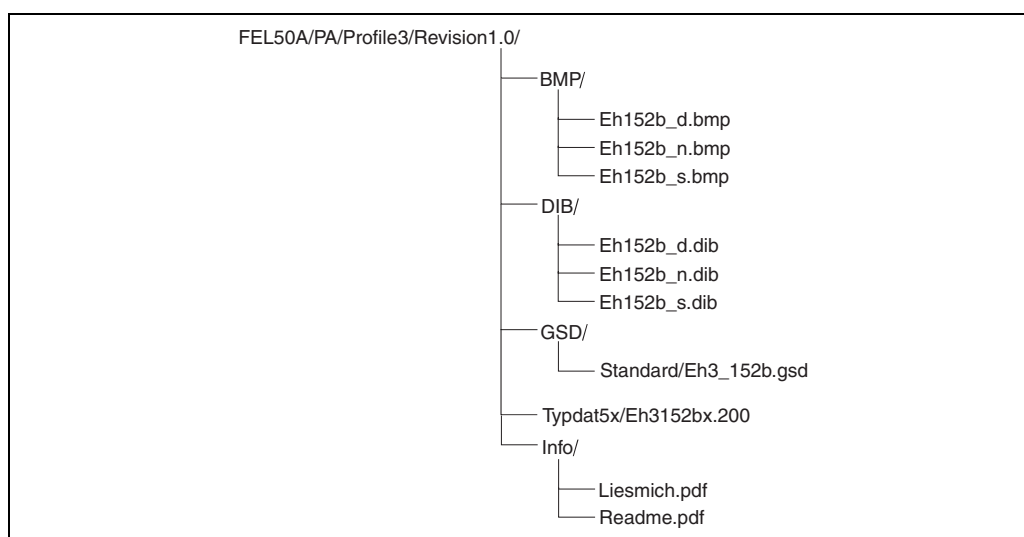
FEL50A/PA/Profile3/Revision1.0/

BMP/

Eh152b_d.bmp

Eh152b_n.bmp

Eh152b_s.bmp

DIB/

Eh152b_d.dib

Eh152b_n.dib

Eh152b_s.dib

GSD/

Standard/Eh3_152b.gsd

Typdat5x/Eh3152bx.200

Info/

Liesmich.pdf

Readme.pdf